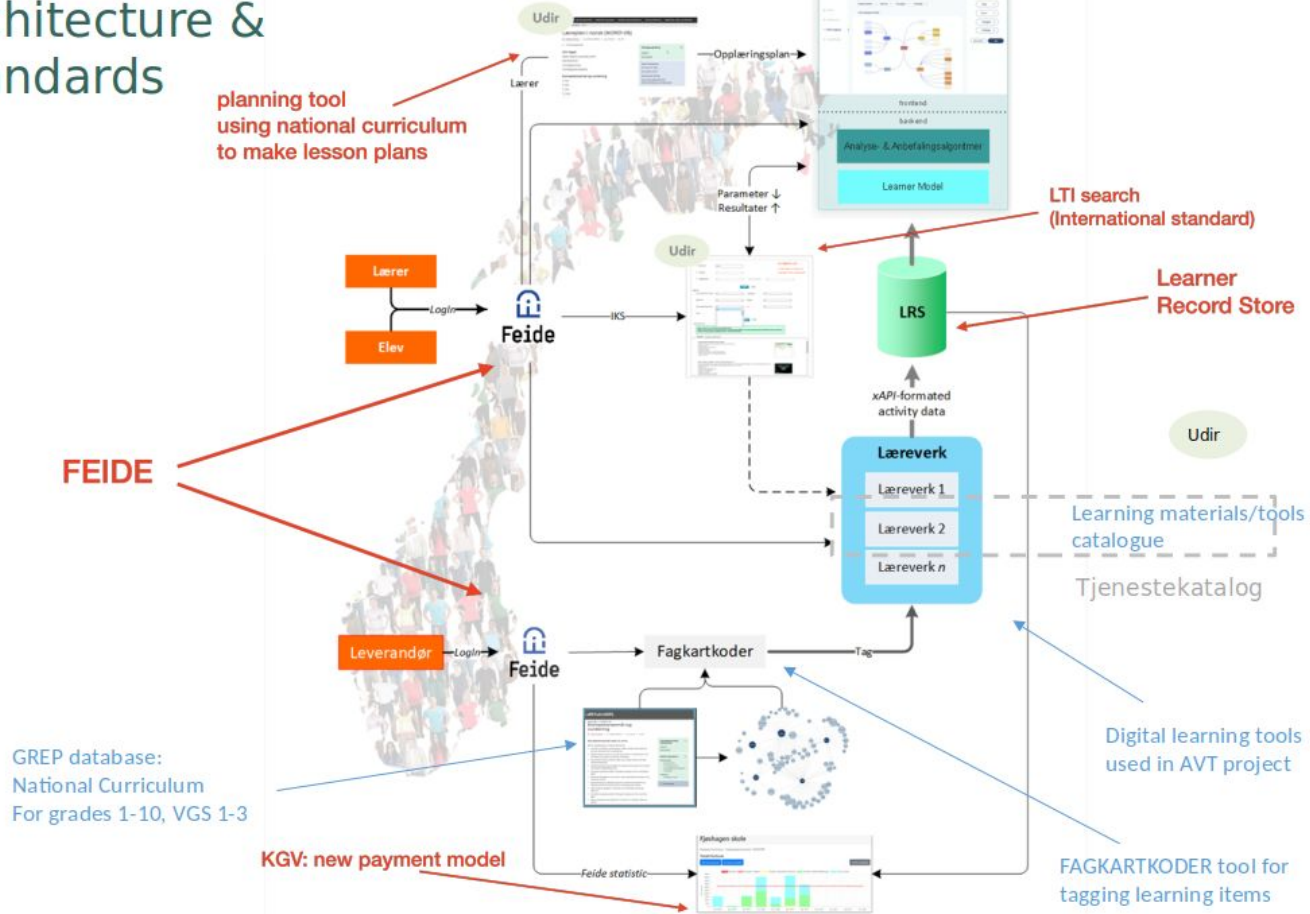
hitecture &
ndards

Udir

Opplæringsplan

Lærer

planning tool
using national curriculum
to make lesson plans

frontend

backend

Analyse- & Anbefalingsalgoritmer

Learner Model

Parameter ↓
Resultater ↑

LTI search
(International standard)

Udir

Lærer

Login

Elev

Feide

IKS

LRS

Learner
Record Store

xAPI-formated
activity data

Udir

FEIDE

Læreverk

Læreverk 1

Læreverk 2

Læreverk n

Learning materials/tools
catalogue

Tjenestekatalog

Leverandør

Login

Feide

Fagkartkoder

Tag

Digital learning tools
used in AVT project

GREP database:
National Curriculum
For grades 1-10, VGS 1-3

KGV: new payment model

Feide statistic

Fjeshagen skole

FAGKARTKODER tool for
tagging learning items